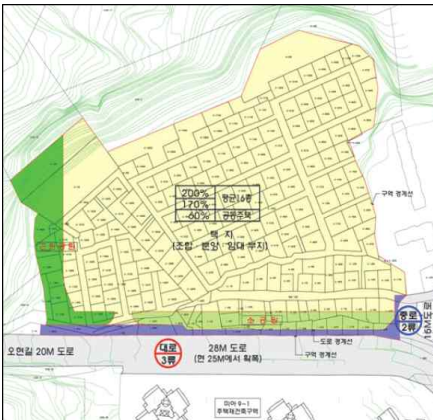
| 200% | 평균16층 |
|---|---|
| 170% | 공동주택 |
| 60% | |

택 지
(조합 분양 임대 부지)

구역 경계선

소공원

소공원

28M 도로
(현 25M에서 확폭)

도로 경계선

구역 경계선

대로
3류

중로
2류

16M도

오현길 20M 도로

미아 9-1
주택재건축구역